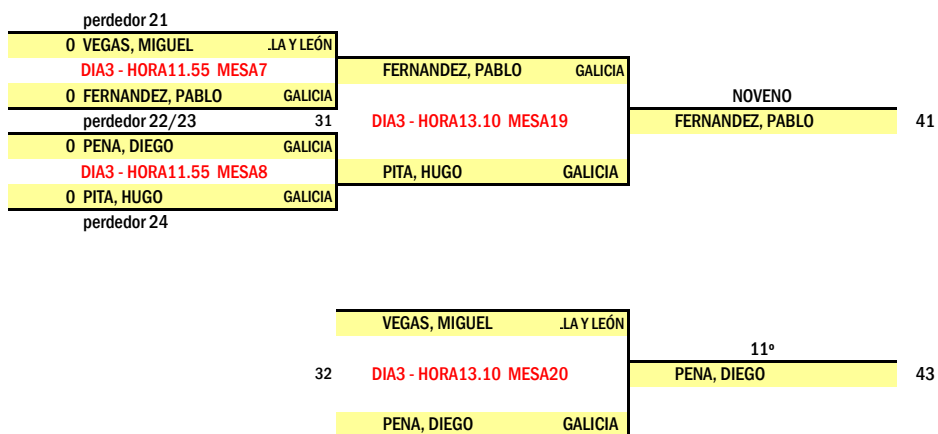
perdedor 21

0 VEGAS, MIGUEL .LA Y LEÓN

DIA3 - HORA11.55 MESA7

0 FERNANDEZ, PABLO GALICIA

perdedor 22/23

0 PENA, DIEGO GALICIA

DIA3 - HORA11.55 MESA8

0 PITA, HUGO GALICIA

perdedor 24

FERNANDEZ, PABLO GALICIA

31

DIA3 - HORA13.10 MESA19

PITA, HUGO GALICIA

NOVENO

FERNANDEZ, PABLO

41

VEGAS, MIGUEL .LA Y LEÓN

32

DIA3 - HORA13.10 MESA20

PENA, DIEGO GALICIA

11º

PENA, DIEGO

43